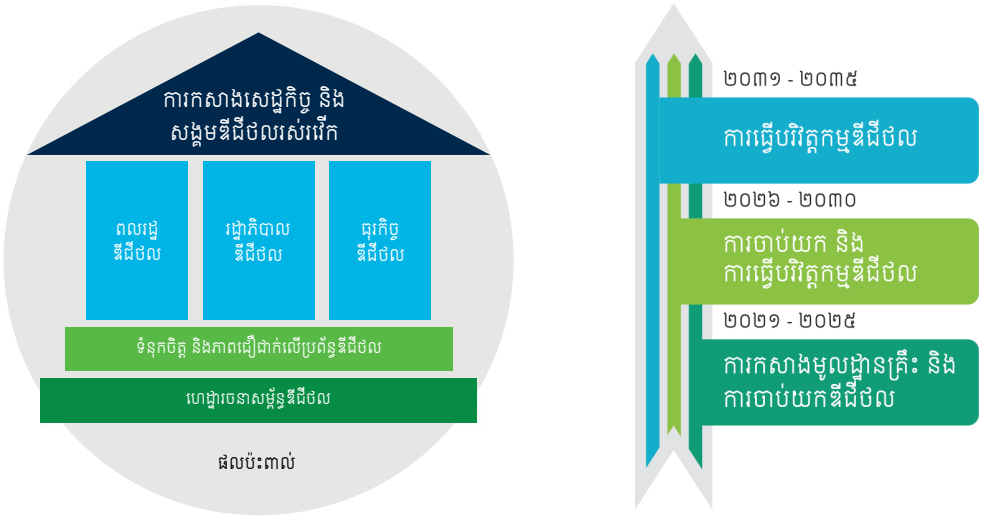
ការកសាងសេដ្ឋកិច្ច និង សង្គមឌីជីថលរស់រវើក

ពលរដ្ឋ ឌីជីថល

រដ្ឋាភិបាល ឌីជីថល

ធុរកិច្ច ឌីជីថល

ទំនុកចិត្ត និងភាពជឿជាក់លើប្រព័ន្ធឌីជីថល

ហេដ្ឋារចនាសម្ព័ន្ធឌីជីថល

ផលប៉ះពាល់

២០៣១ - ២០៣៥

ការធ្វើបរិវត្តកម្មឌីជីថល

២០២៦ - ២០៣០

ការចាប់យក និង ការធ្វើបរិវត្តកម្មឌីជីថល

២០២១ - ២០២៥

ការកសាងមូលដ្ឋានគ្រឹះ និង ការចាប់យកឌីជីថល